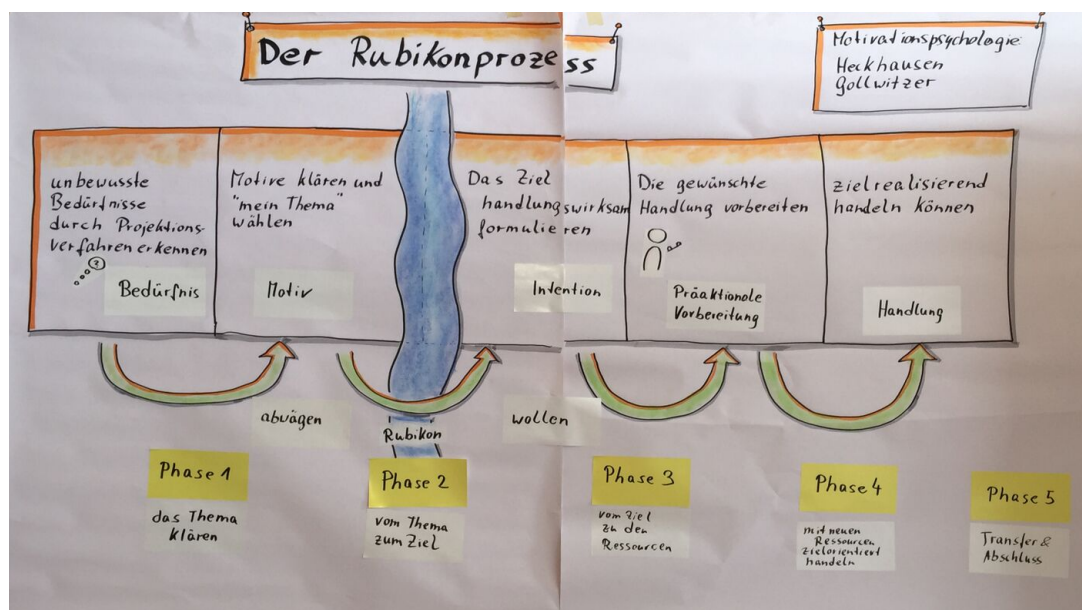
Der Rubikonprozess

Motivationspsychologie
Heckhausen
Gollwitzer

unbewusste Bedürfnisse durch Projektionsverfahren erkennen

Bedürfnis

Motive klären und "mein Thema" wählen

Motiv

Das Ziel handlungswirksam formulieren

Intention

Die gewünschte Handlung vorbereiten

Präaktionale Vorbereitung

zielrealisierend handeln können

Handlung

abwägen

Rubikon

wollen

Phase 1
das Thema klären

Phase 2
vom Thema zum Ziel

Phase 3
vom Ziel zu den Ressourcen

Phase 4
mit neuen Ressourcen zielorientiert handeln

Phase 5
Transfer & Abschluss